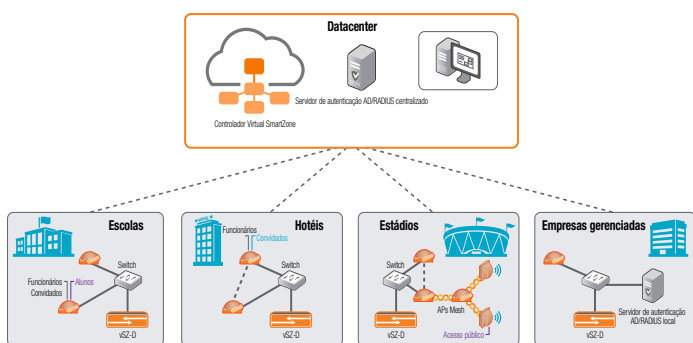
Datacenter

Servidor de autenticação AD/RADIUS centralizado

Controlador Virtual SmartZone

Escolas

Switch

Funcionários
Convidados
Alunos

vSZ-D

Hotéis

Funcionários
Convidados

Switch

vSZ-D

Estádios

Switch

APs Mesh

Acesso público

vSZ-D

Empresas gerenciadas

Servidor de autenticação AD/RADIUS local

vSZ-D